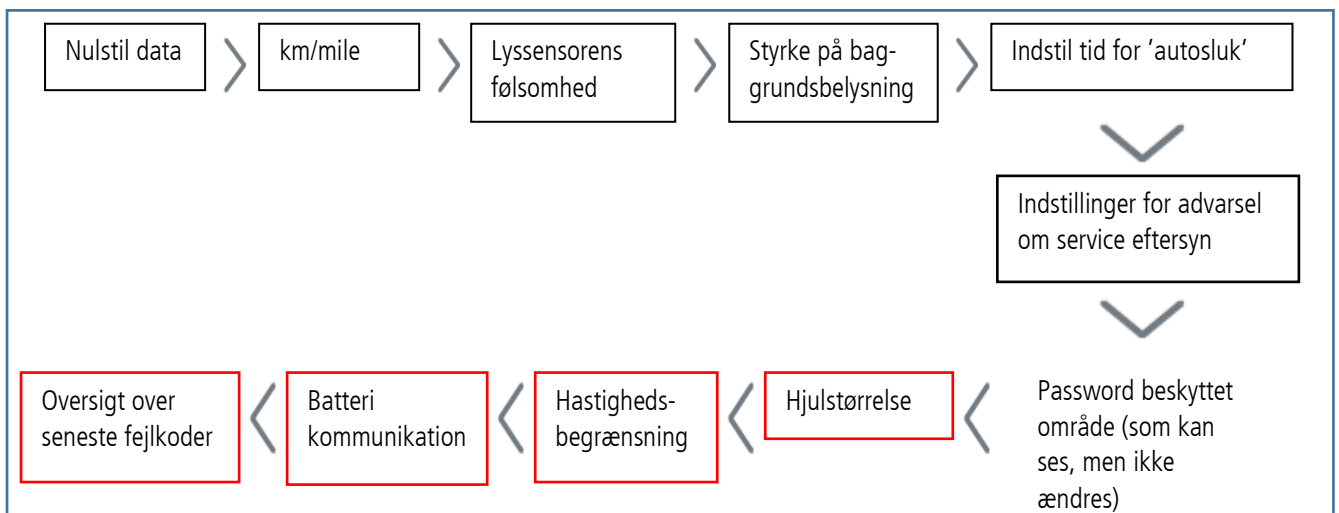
Nulstil data

km/mile

Lyssensorens følsomhed

Styrke på baggrundsbelysning

Indstil tid for 'autosluk'

Indstillinger for advarsel om service eftersyn

Password beskyttet område (som kan ses, men ikke ændres)

Hjulstørrelse

Hastighedsbegrænsning

Batteri kommunikation

Oversigt over seneste fejlkoder